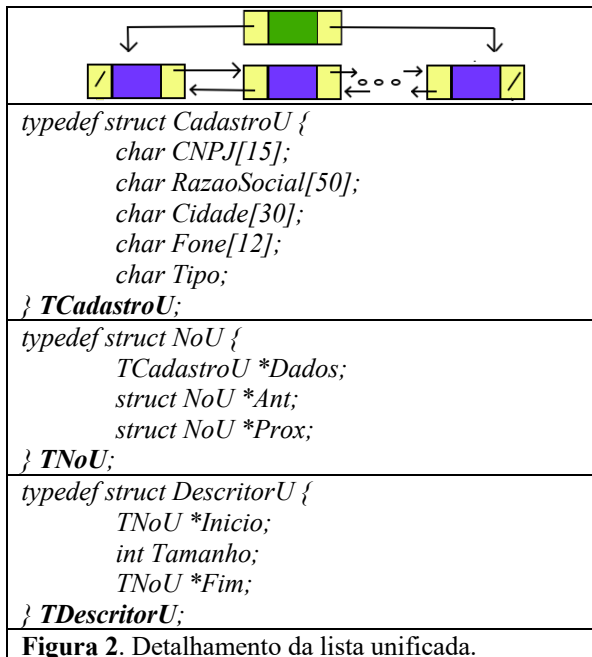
/ /

typedef struct CadastroU {
char CNPJ[15];
char RazaoSocial[50];
char Cidade[30];
char Fone[12];
char Tipo;
} **TCadastroU**;

typedef struct NoU {
TCadastroU *Dados;
struct NoU *Ant;
struct NoU *Prox;
} **TNoU**;

typedef struct DescritorU {
TNoU *Inicio;
int Tamanho;
TNoU *Fim;
} **TDescritorU**;

**Figura 2**. Detalhamento da lista unificada.